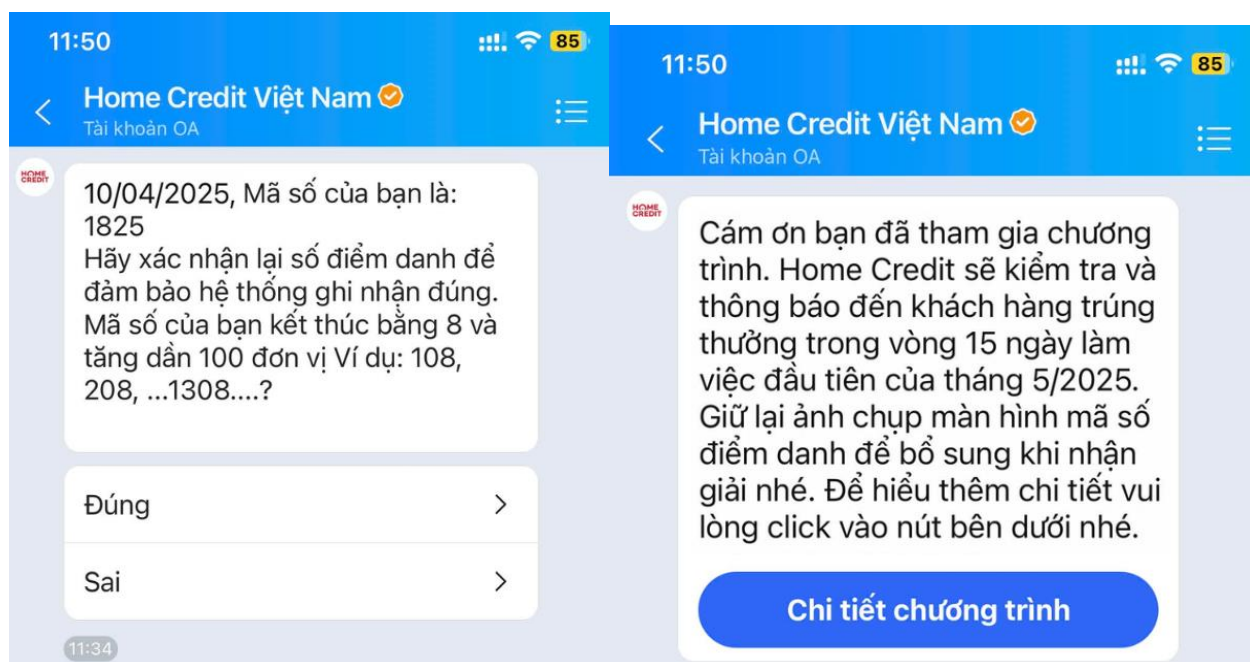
11:50

85

Home Credit Việt Nam

Tài khoản OA

HOME CREDIT

10/04/2025, Mã số của bạn là: 1825
Hãy xác nhận lại số điểm danh để đảm bảo hệ thống ghi nhận đúng. Mã số của bạn kết thúc bằng 8 và tăng dần 100 đơn vị Ví dụ: 108, 208, ...1308....?

Đúng

Sai

11:34

11:50

85

Home Credit Việt Nam

Tài khoản OA

HOME CREDIT

Cám ơn bạn đã tham gia chương trình. Home Credit sẽ kiểm tra và thông báo đến khách hàng trúng thưởng trong vòng 15 ngày làm việc đầu tiên của tháng 5/2025. Giữ lại ảnh chụp màn hình mã số điểm danh để bổ sung khi nhận giải nhé. Để hiểu thêm chi tiết vui lòng click vào nút bên dưới nhé.

Chi tiết chương trình